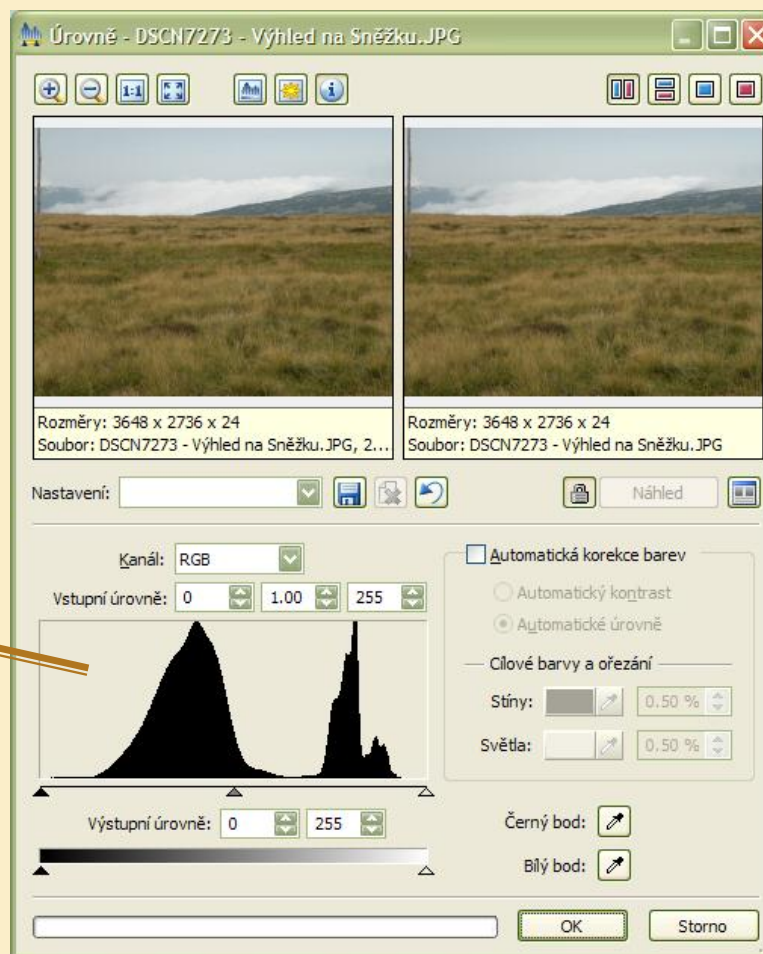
Úrovně - DSCN7273 - Výhled na Sněžku.JPG

1:1

Rozměry: 3648 x 2736 x 24
Soubor: DSCN7273 - Výhled na Sněžku.JPG, 2...

Rozměry: 3648 x 2736 x 24
Soubor: DSCN7273 - Výhled na Sněžku.JPG

Nastavení:

Náhled

Kanál: RGB

Vstupní úrovně: 0 1.00 255

Automatická korekce barev

Automatický kontrast

Automatické úrovně

Cílové barvy a ořezání

Stíny: 0.50 %

Světla: 0.50 %

Výstupní úrovně: 0 255

Černý bod:

Bílý bod:

OK

Storno